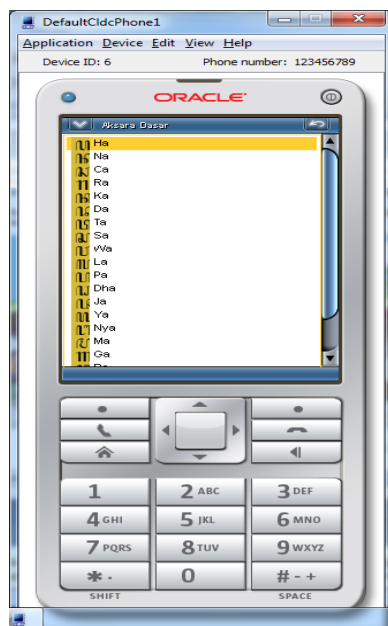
DefaultCldcPhone1

Application Device Edit View Help

Device ID: 6

Phone number: 123456789

ORACLE

Aksara Dasar

Ha
Na
Ca
Ra
Ka
Da
Ta
Sa
Wa
La
Pa
Dha
Ja
Ya
Nya
Ma
Ga
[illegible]

1
2 ABC
3 DEF
4 GHI
5 JKL
6 MNO
7 PQRS
8 TUV
9 WXYZ
* .
0
# - +
SHIFT
SPACE